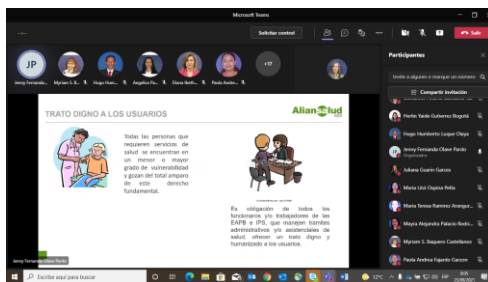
Microsoft Teams

Solicitar control

Salir

JP

Jenny Fernanda...

Myriam S. B...

Hugo Hum...

Angelica Pa...

Diana Beth...

Paola Andre...

+17

TRATO DIGNO A LOS USUARIOS

AlianSalud

Todas las personas que requieren servicios de salud se encuentran en un menor o mayor grado de vulnerabilidad y gozan del total amparo de este derecho fundamental.

Es obligación de todos los funcionarios y/o trabajadores de las EAPB e IPS, que manejen trámites administrativos y/o asistenciales de salud, ofrecer un trato digno y humanizado a los usuarios.

Jenny Fernanda Olave Pardo

Participantes

Invite a alguien o marque un número

Compartir invitación

Hertin Yaide Gutierrez Bogotá

Hugo Humberto Luque Olaya

Jenny Fernanda Olave Pardo
Organizador

Juliana Guarin Garces

Maria Lilsi Ospina Peña

Maria Teresa Ramirez Acergue...

Mayra Alejandra Palacio Rodri...

Myriam S. Baquero Castellanos

Paola Andrea Fajardo Garzon

Escribe aquí para buscar

12°C